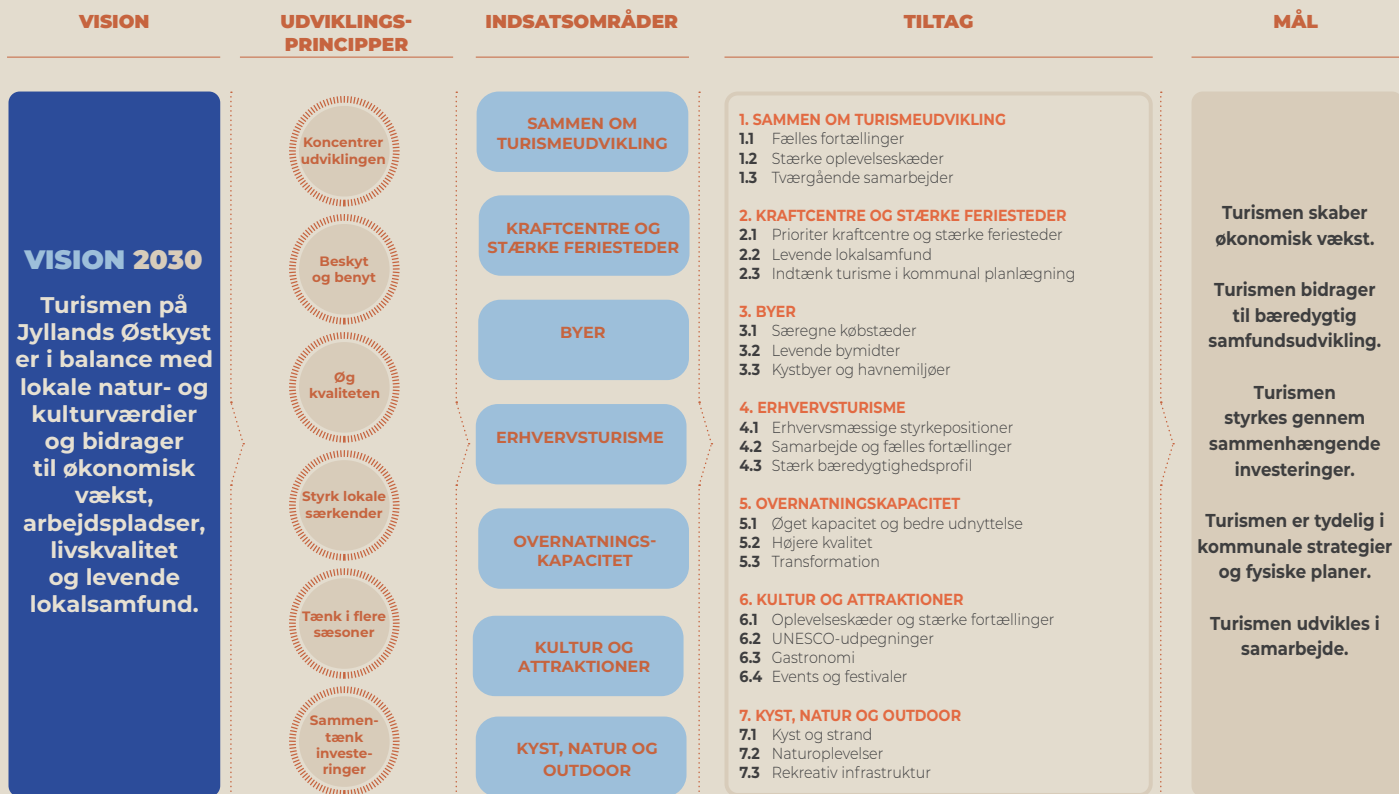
VISION

UDVIKLINGSPRINCIPPER

INDSATSOMRÅDER

TILTAG

MÅL

VISION 2030

Turismen på Jyllands Østkyst er i balance med lokale natur- og kulturværdier og bidrager til økonomisk vækst, arbejdspladser, livskvalitet og levende lokalsamfund.

Koncentrer udviklingen

Beskyt og benyt

Øg kvaliteten

Styrk lokale særkender

Tænk i flere sæsoner

Sammentænk investeringer

SAMMEN OM TURISMEUDVIKLING

KRAFTCENTRE OG STÆRKE FERIESTEDER

BYER

ERHVERVSTURISME

OVERNATNINGSKAPACITET

KULTUR OG ATTRAKTIONER

KYST, NATUR OG OUTDOOR

1. SAMMEN OM TURISMEUDVIKLING
1.1 Fælles fortællinger
1.2 Stærke oplevelseskæder
1.3 Tværgående samarbejder

2. KRAFTCENTRE OG STÆRKE FERIESTEDER
2.1 Prioriter kraftcentre og stærke feriesteder
2.2 Levende lokalsamfund
2.3 Indtænk turisme i kommunal planlægning

3. BYER
3.1 Særegne købstæder
3.2 Levende bymidter
3.3 Kystbyer og havnemiljøer

4. ERHVERVSTURISME
4.1 Erhvervsmæssige styrkepositioner
4.2 Samarbejde og fælles fortællinger
4.3 Stærk bæredygtighedsprofil

5. OVERNATNINGSKAPACITET
5.1 Øget kapacitet og bedre udnyttelse
5.2 Højere kvalitet
5.3 Transformation

6. KULTUR OG ATTRAKTIONER
6.1 Oplevelseskæder og stærke fortællinger
6.2 UNESCO-udpegninger
6.3 Gastronomi
6.4 Events og festivaler

7. KYST, NATUR OG OUTDOOR
7.1 Kyst og strand
7.2 Naturoplevelser
7.3 Rekreativ infrastruktur

Turismen skaber økonomisk vækst.

Turismen bidrager til bæredygtig samfundsudvikling.

Turismen styrkes gennem sammenhængende investeringer.

Turismen er tydelig i kommunale strategier og fysiske planer.

Turismen udvikles i samarbejde.